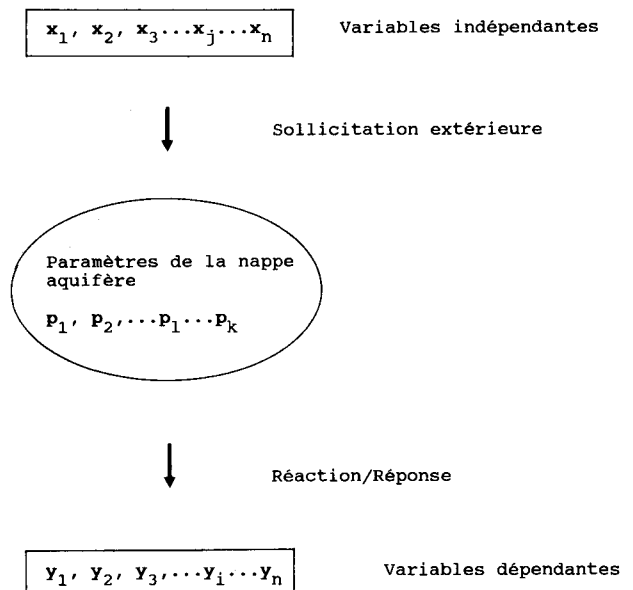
$x_1, x_2, x_3 \ldots x_j \ldots x_n$

Variables indépendantes

Sollicitation extérieure

Paramètres de la nappe aquifère

$p_1, p_2, \ldots p_l \ldots p_k$

Réaction/Réponse

$y_1, y_2, y_3, \ldots y_i \ldots y_n$

Variables dépendantes